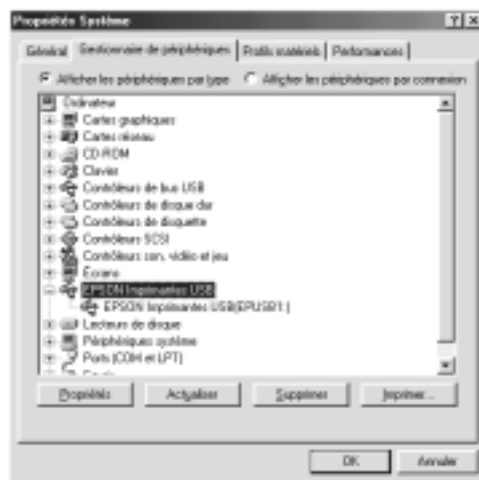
Propriétés Système

Général | Gestionnaire de périphériques | Profils matériels | Performances

Afficher les périphériques par type
Afficher les périphériques par connexion

Ordinateur
Cartes graphiques
Cartes réseau
CD-ROM
Clavier
Contrôleurs de bus USB
Contrôleurs de disque dur
Contrôleurs de disquette
Contrôleurs SCSI
Contrôleurs son, vidéo et jeu
Écrans
EPSON Imprimantes USB
EPSON Imprimantes USB(EPUSB1:)
Lecteurs de disque
Périphériques système
Ports (COM et LPT)
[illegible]

Propriétés | Actualiser | Supprimer | Imprimer...

OK | Annuler